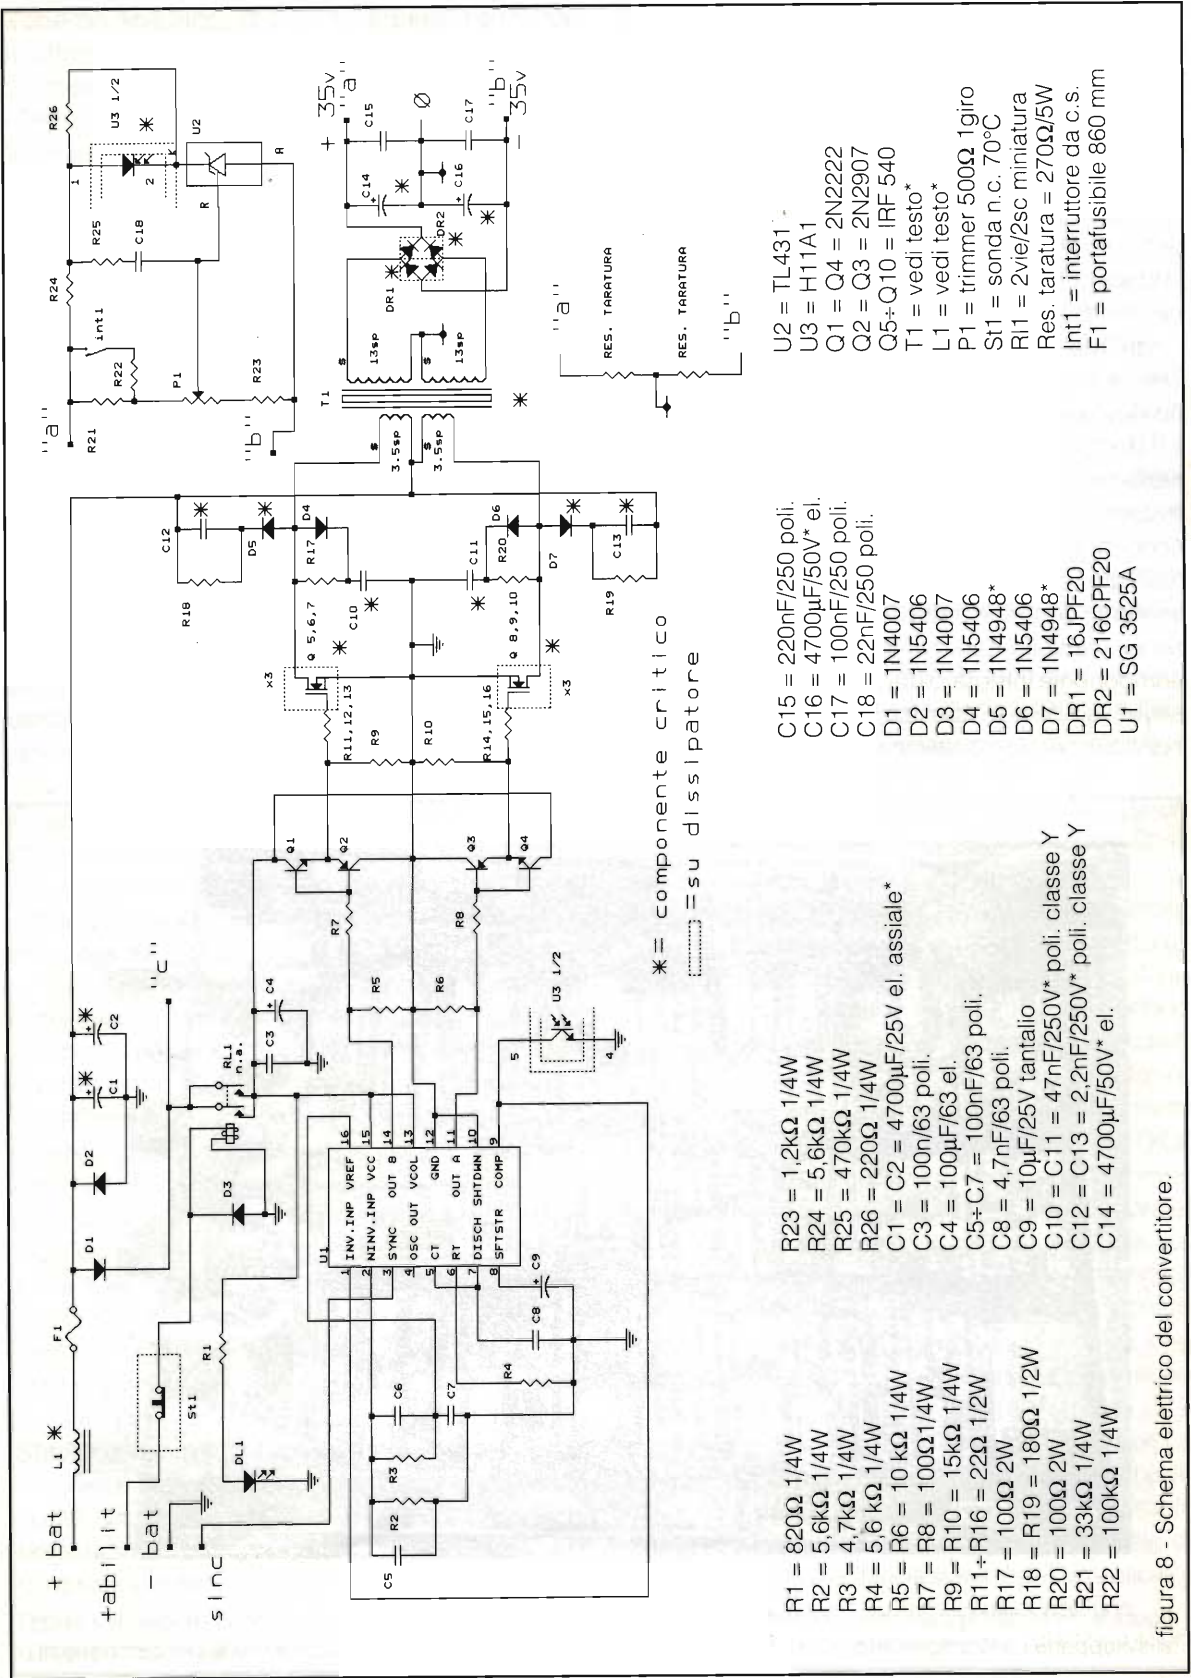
+ bat
+abilit
– bat
sinc
L1 ✳
F1
D1
D2
D3
St1
R1
DL1
C1 ✳
C2 ✳
RL1 n.a.
"c"
C3
C4
R2
R3
C5
C6
C7
C8
C9
R4
U1
1 INV.INP
2 NINV.INP
3 SYNC
4 OSC OUT
5 CT
6 RT
7 DISCH
8 SFTSTR
16 VREF
15 VCC
14 OUT B
13 VCOL
12 GND
11 OUT A
10 SHTDWN
9 COMP
R5
R6
R7
R8
U3 1/2
5
4
Q1
Q2
Q3
Q4
R9
R10
R11,12,13
R14,15,16
Q 5,6,7
Q 8,9,10
x3
x3
C10 ✳
C11 ✳
R17
R20
D4
D5
D6
D7
C12
C13
R18
R19
✳ = componente critico
[ ] = su dissipatore
3.5sp
3.5sp
T1
13sp
13sp
DR1
DR2
C14
C15
C16
C17
+ 35v "a"
Ø
– 35v "b"
"a"
R21
R22
int1
R24
R25
C18
R26
U3 1/2
U2
P1
R23
"b"
1
2
R
R
RES. TARATURA
RES. TARATURA
"a"
"b"

R1 = 820Ω 1/4W
R2 = 5,6kΩ 1/4W
R3 = 4,7kΩ 1/4W
R4 = 5,6 kΩ 1/4W
R5 = R6 = 10 kΩ 1/4W
R7 = R8 = 100Ω1/4W
R9 = R10 = 15kΩ 1/4W
R11÷R16 = 22Ω 1/2W
R17 = 100Ω 2W
R18 = R19 = 180Ω 1/2W
R20 = 100Ω 2W
R21 = 33kΩ 1/4W
R22 = 100kΩ 1/4W

R23 = 1,2kΩ 1/4W
R24 = 5,6kΩ 1/4W
R25 = 470kΩ 1/4W
R26 = 220Ω 1/4W
C1 = C2 = 4700µF/25V el. assiale*
C3 = 100n/63 poli.
C4 = 100µF/63 el.
C5÷C7 = 100nF/63 poli.
C8 = 4,7nF/63 poli.
C9 = 10µF/25V tantalio
C10 = C11 = 47nF/250V* poli. classe Y
C12 = C13 = 2,2nF/250V* poli. classe Y
C14 = 4700µF/50V* el.

C15 = 220nF/250 poli.
C16 = 4700µF/50V* el.
C17 = 100nF/250 poli.
C18 = 22nF/250 poli.
D1 = 1N4007
D2 = 1N5406
D3 = 1N4007
D4 = 1N5406
D5 = 1N4948*
D6 = 1N5406
D7 = 1N4948*
DR1 = 16JPF20
DR2 = 216CPF20
U1 = SG 3525A

U2 = TL431
U3 = H11A1
Q1 = Q4 = 2N2222
Q2 = Q3 = 2N2907
Q5÷Q10 = IRF 540
T1 = vedi testo*
L1 = vedi testo*
P1 = trimmer 500Ω 1giro
St1 = sonda n.c. 70°C
Rl1 = 2vie/2sc miniatura
Res. taratura = 270Ω/5W
Int1 = interruttore da c.s.
F1 = portafusibile 860 mm

figura 8 - Schema elettrico del convertitore.